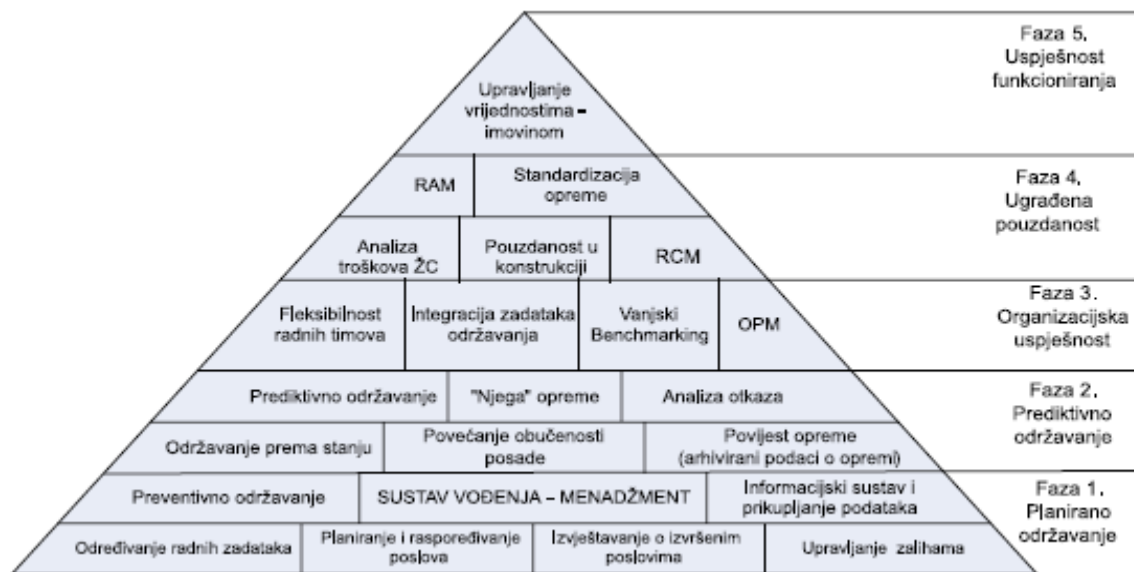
Upravljanje vrijednostima – imovinom

Faza 5. Uspješnost funkcioniranja

RAM

Standardizacija opreme

Faza 4. Ugrađena pouzdanost

Analiza troškova ŽC

Pouzdanost u konstrukciji

RCM

Fleksibilnost radnih timova

Integracija zadataka održavanja

Vanjski Benchmarking

OPM

Faza 3. Organizacijska uspješnost

Prediktivno održavanje

"Njega" opreme

Analiza otkaza

Faza 2. Prediktivno održavanje

Održavanje prema stanju

Povećanje obučenosti posade

Povijest opreme (arhivirani podaci o opremi)

Preventivno održavanje

SUSTAV VOĐENJA – MENADŽMENT

Informacijski sustav i prikupljanje podataka

Faza 1. Planirano održavanje

Određivanje radnih zadataka

Planiranje i raspoređivanje poslova

Izvještavanje o izvršenim poslovima

Upravljanje zalihama